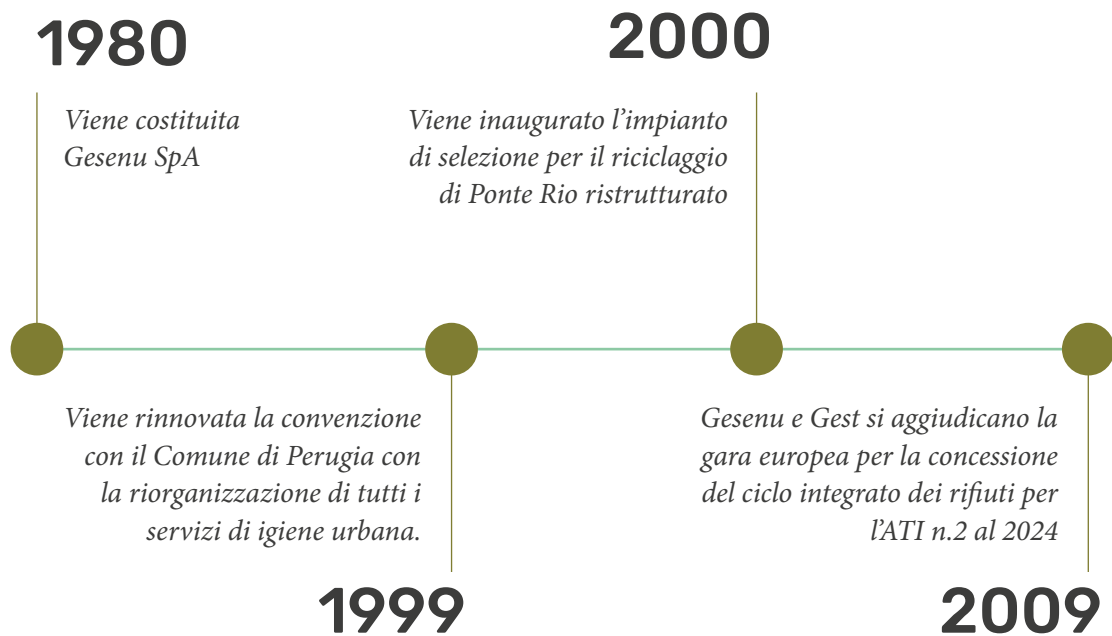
1980

Viene costituita Gesenu SpA

2000

Viene inaugurato l’impianto di selezione per il riciclaggio di Ponte Rio ristrutturato

Viene rinnovata la convenzione con il Comune di Perugia con la riorganizzazione di tutti i servizi di igiene urbana.

1999

Gesenu e Gest si aggiudicano la gara europea per la concessione del ciclo integrato dei rifiuti per l’ATI n.2 al 2024

2009